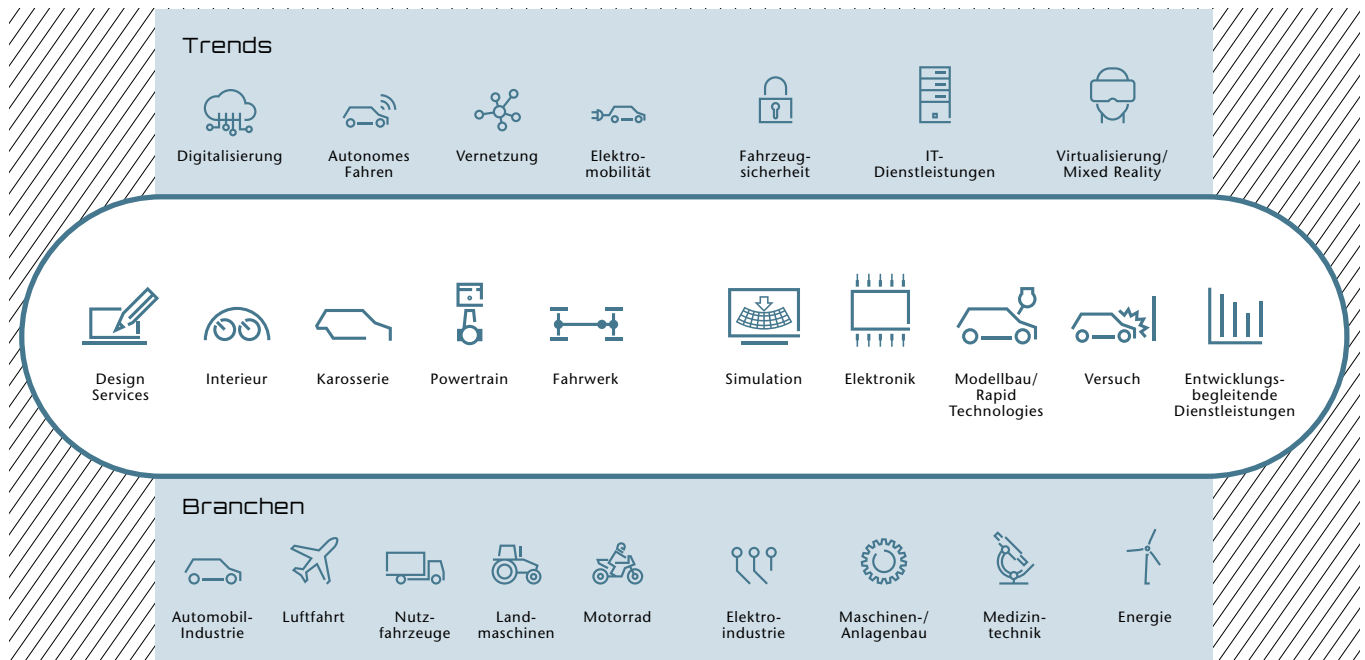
Trends

Digitalisierung

Autonomes Fahren

Vernetzung

Elektro-mobilität

Fahrzeug-sicherheit

IT-Dienstleistungen

Virtualisierung/ Mixed Reality

Design Services

Interieur

Karosserie

Powertrain

Fahrwerk

Simulation

Elektronik

Modellbau/ Rapid Technologies

Versuch

Entwicklungs-begleitende Dienstleistungen

Branchen

Automobil-Industrie

Luftfahrt

Nutz-fahrzeuge

Land-maschinen

Motorrad

Elektro-industrie

Maschinen-/ Anlagenbau

Medizin-technik

Energie